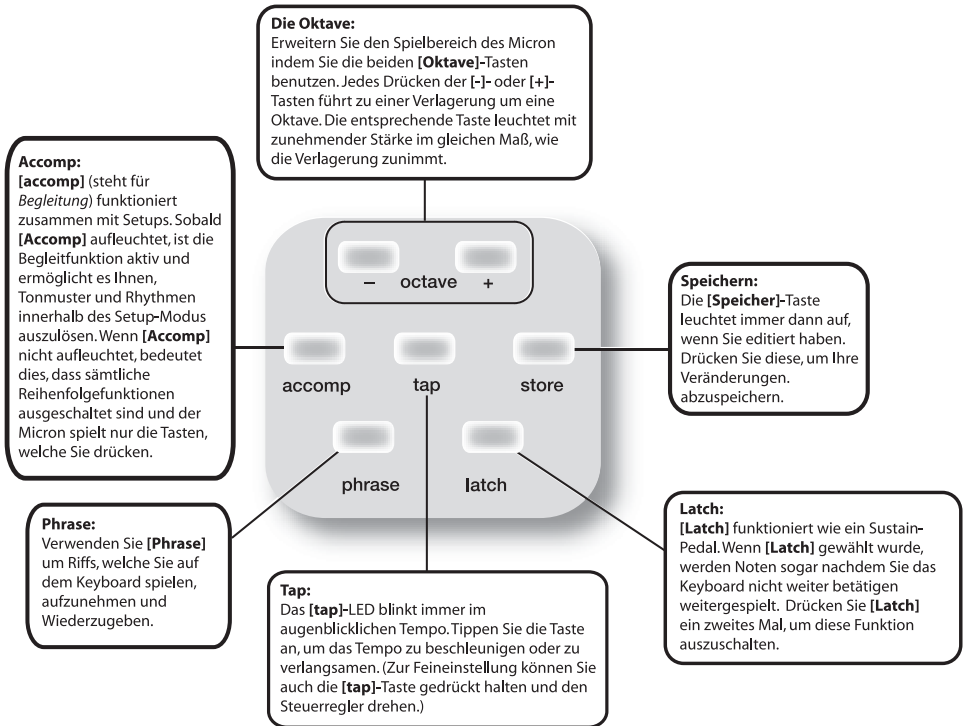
**Die Oktave:**
Erweitern Sie den Spielbereich des Micron indem Sie die beiden **[Oktave]**-Tasten benutzen. Jedes Drücken der **[-]**- oder **[+]**-Tasten führt zu einer Verlagerung um eine Oktave. Die entsprechende Taste leuchtet mit zunehmender Stärke im gleichen Maß, wie die Verlagerung zunimmt.

**Accomp:**
**[accomp]** (steht für *Begleitung*) funktioniert zusammen mit Setups. Sobald **[Accomp]** aufleuchtet, ist die Begleitfunktion aktiv und ermöglicht es Ihnen, Tonmuster und Rhythmen innerhalb des Setup-Modus auszulösen. Wenn **[Accomp]** nicht aufleuchtet, bedeutet dies, dass sämtliche Reihenfolgefunktionen ausgeschaltet sind und der Micron spielt nur die Tasten, welche Sie drücken.

– octave +

accomp

tap

store

phrase

latch

**Speichern:**
Die **[Speicher]**-Taste leuchtet immer dann auf, wenn Sie editiert haben. Drücken Sie diese, um Ihre Veränderungen. abzuspeichern.

**Phrase:**
Verwenden Sie **[Phrase]** um Riffs, welche Sie auf dem Keyboard spielen, aufzunehmen und Wiederzugeben.

**Latch:**
**[Latch]** funktioniert wie ein Sustain-Pedal. Wenn **[Latch]** gewählt wurde, werden Noten sogar nachdem Sie das Keyboard nicht weiter betätigen weitergespielt. Drücken Sie **[Latch]** ein zweites Mal, um diese Funktion auszuschalten.

**Tap:**
Das **[tap]**-LED blinkt immer im augenblicklichen Tempo. Tippen Sie die Taste an, um das Tempo zu beschleunigen oder zu verlangsamen. (Zur Feineinstellung können Sie auch die **[tap]**-Taste gedrückt halten und den Steuerregler drehen.)